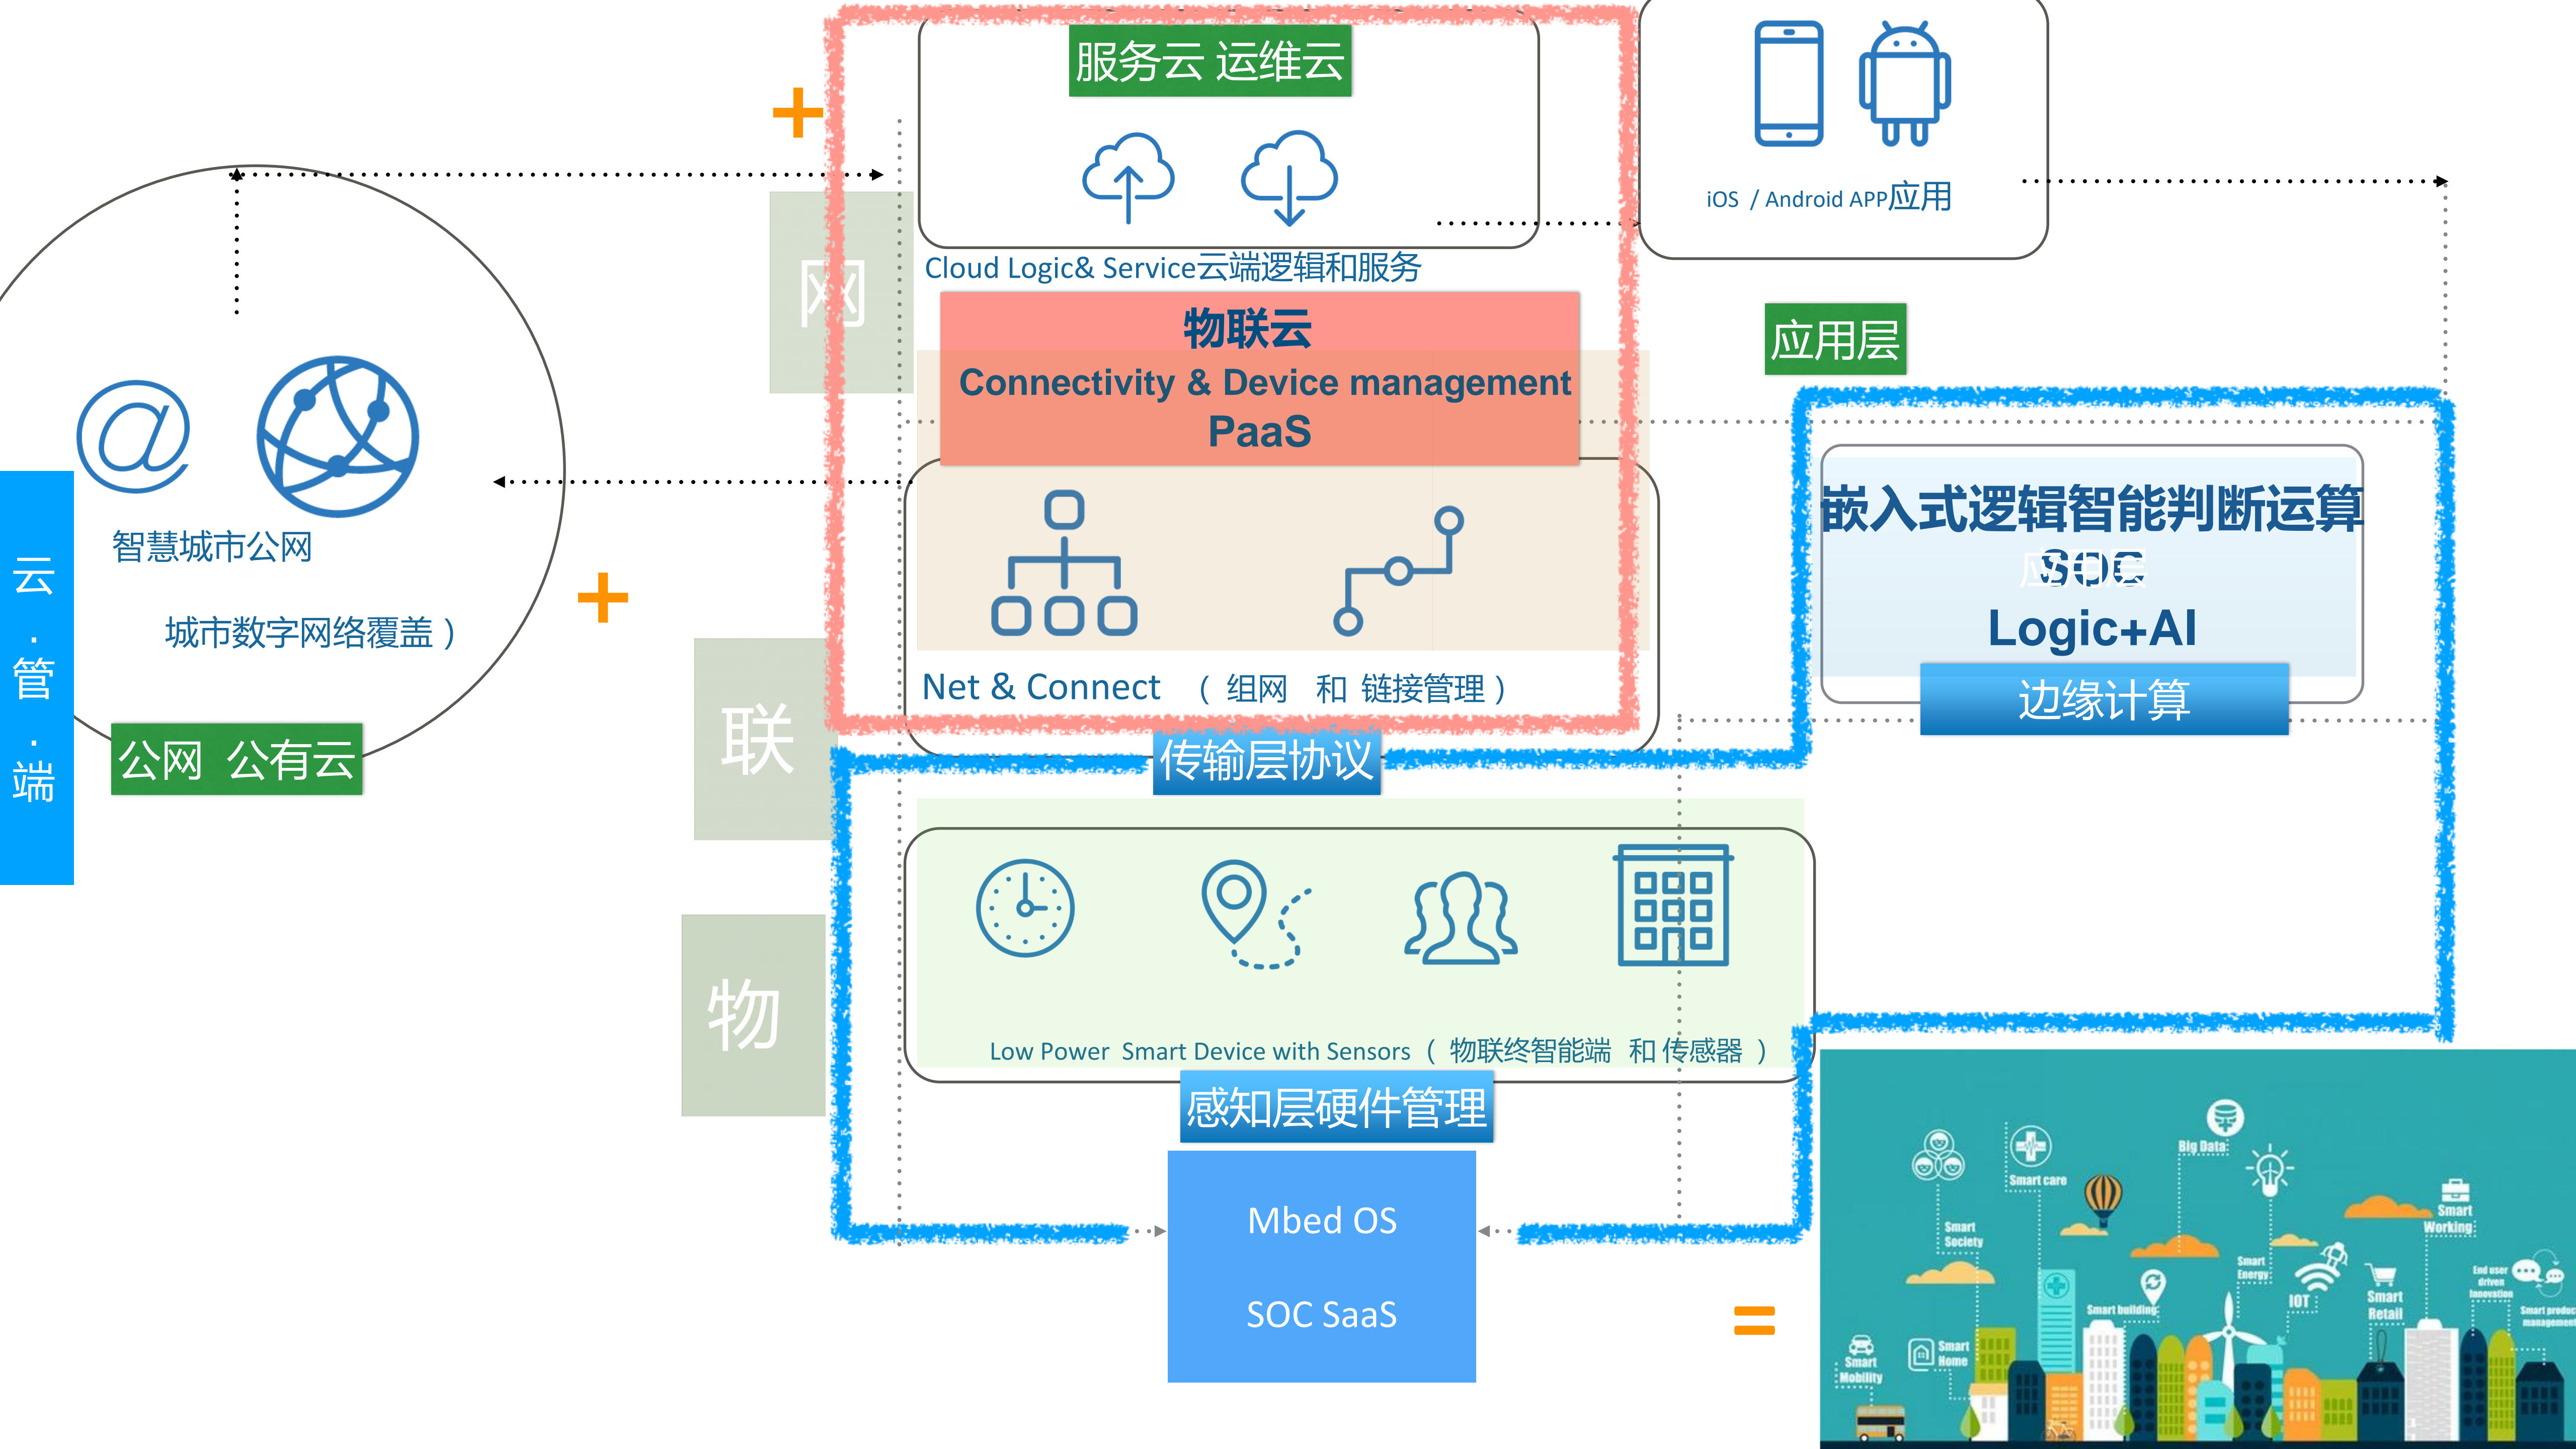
服务云 运维云

Cloud Logic& Service云端逻辑和服务

iOS / Android APP应用

网

物联云
Connectivity & Device management
PaaS

应用层

嵌入式逻辑智能判断运算
SOC
Logic+AI
边缘计算

@

智慧城市公网

城市数字网络覆盖）

公网 公有云

云·管·端

+

+

联

Net & Connect （组网 和 链接管理）

传输层协议

物

Low Power Smart Device with Sensors （物联终智能端 和 传感器）

感知层硬件管理

Mbed OS

SOC SaaS

=

Big Data
Smart care
Smart Society
Smart Working
Smart Energy
Smart building
IOT
Smart Retail
End user driven innovation
Smart product management
Smart Mobility
Smart Home